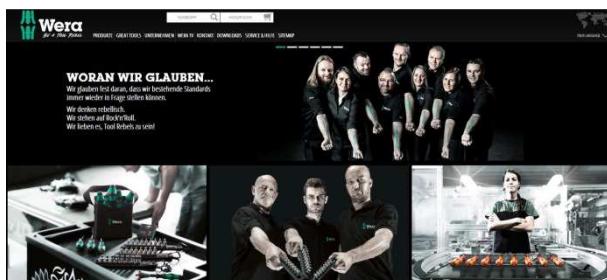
Wera
Tools for a Tool Rebels

PRODUKTE GREAT TOOLS UNTERNEHMEN WERA TV KONTAKT DOWNLOADS SERVICE & HILFE SITEMAP

WORAN WIR GLAUBEN...
Wir glauben fest daran, dass wir bestehende Standards immer wieder in Frage stellen können.

Wir denken rebellisch.
Wir stehen auf Rock'n'Roll.
Wir lieben es, Tool Rebels zu sein!

Wera